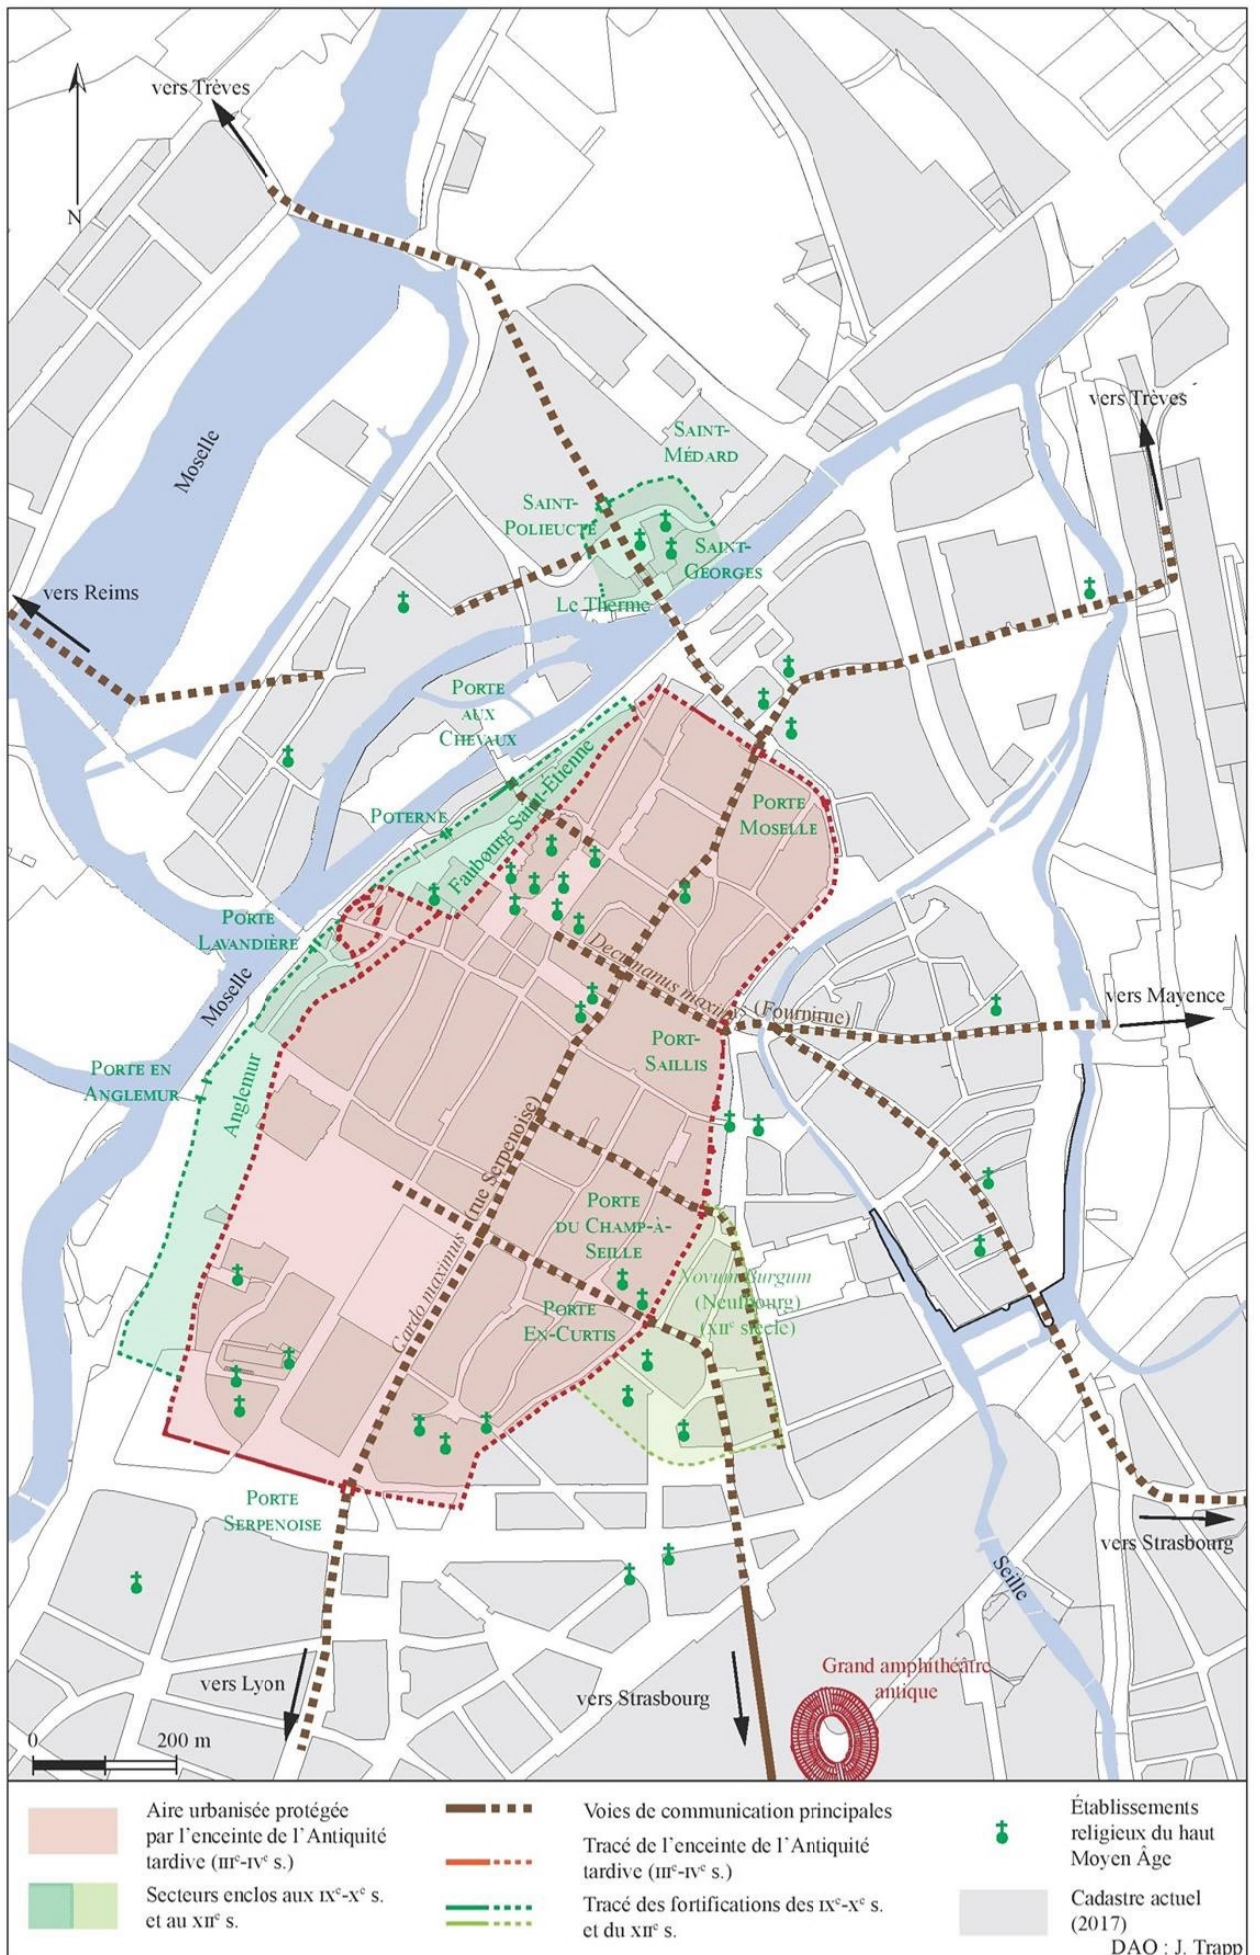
N

vers Trèves

Moselle

vers Reims

Saint-Médard

Saint-Polieucte

Saint-Georges

Le Therme

vers Trèves

Porte aux Chevaux

Poterne

Faubourg Saint-Étienne

Porte Moselle

Porte Lavandière

Moselle

Decumanus maximus (Fournirue)

vers Mayence

Porte en Anglemur

Anglemur

Port-Saillis

Cardo maximus (rue Serpenoise)

Porte du Champ-à-Seille

Novum Burgum (Neufbourg) (XII$^e$ siècle)

Porte En-Curtis

Porte Serpenoise

vers Strasbourg

Seille

Grand amphithéâtre antique

vers Lyon

vers Strasbourg

0

200 m

Aire urbanisée protégée par l'enceinte de l'Antiquité tardive (III$^e$-IV$^e$ s.)

Secteurs enclos aux IX$^e$-X$^e$ s. et au XII$^e$ s.

Voies de communication principales

Tracé de l'enceinte de l'Antiquité tardive (III$^e$-IV$^e$ s.)

Tracé des fortifications des IX$^e$-X$^e$ s. et du XII$^e$ s.

Établissements religieux du haut Moyen Âge

Cadastre actuel (2017)

DAO : J. Trapp